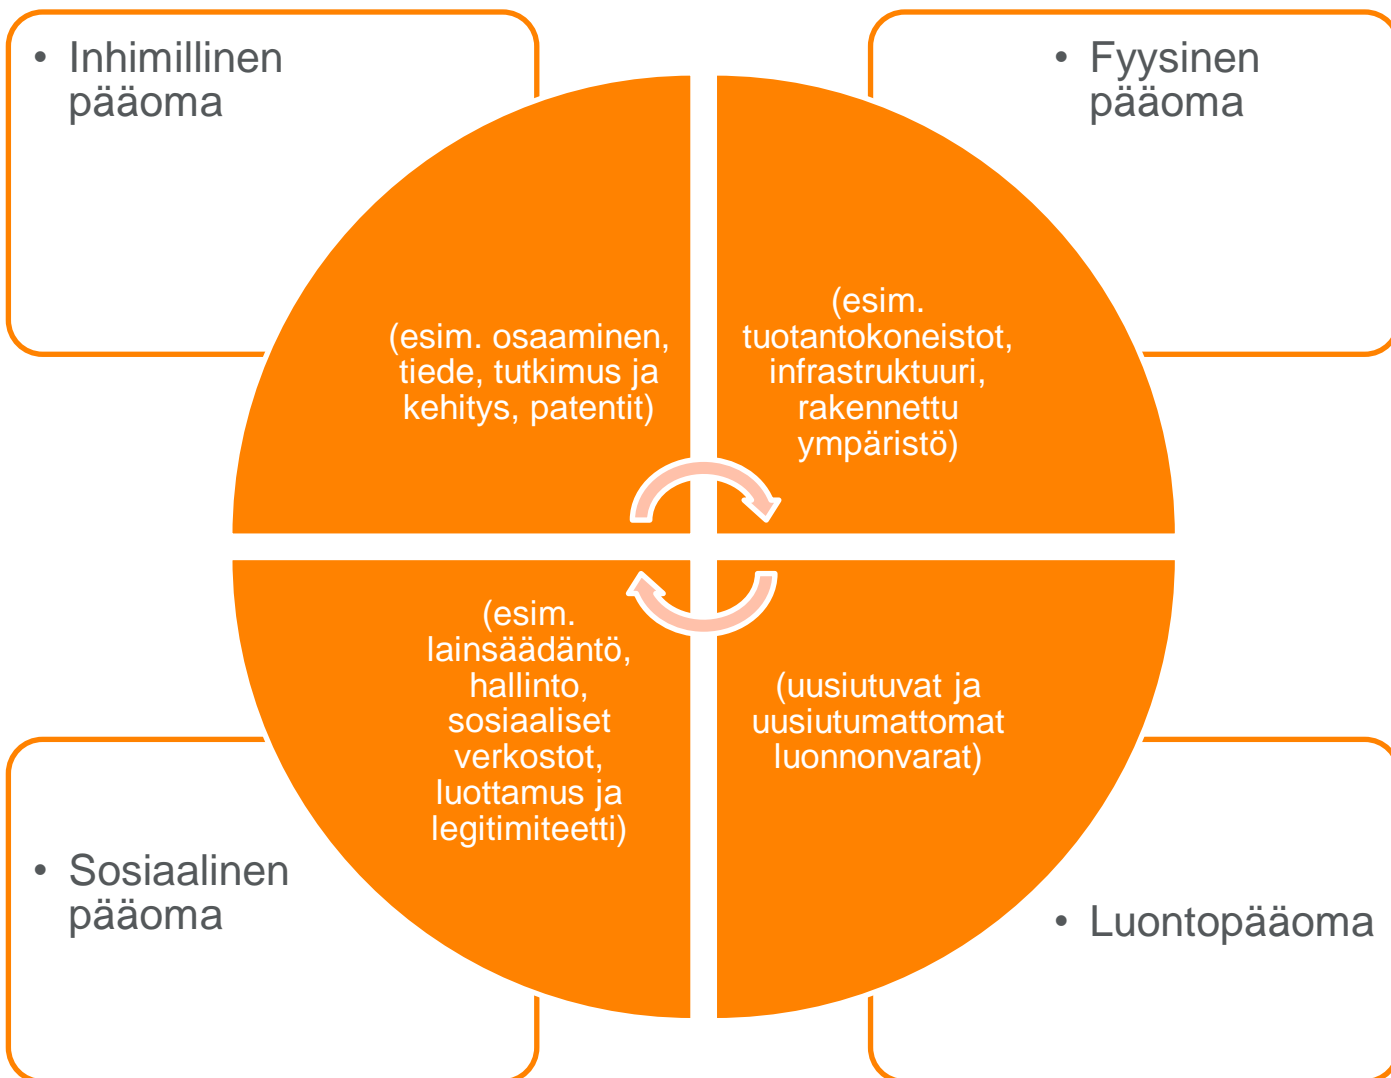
• Inhimillinen pääoma

• Fyysinen pääoma

(esim. osaaminen, tiede, tutkimus ja kehitys, patentit)

(esim. tuotantokoneistot, infrastruktuuri, rakennettu ympäristö)

(esim. lainsäädäntö, hallinto, sosiaaliset verkostot, luottamus ja legitimiteetti)

(uusiutuvat ja uusiutumattomat luonnonvarat)

• Sosiaalinen pääoma

• Luontopääoma